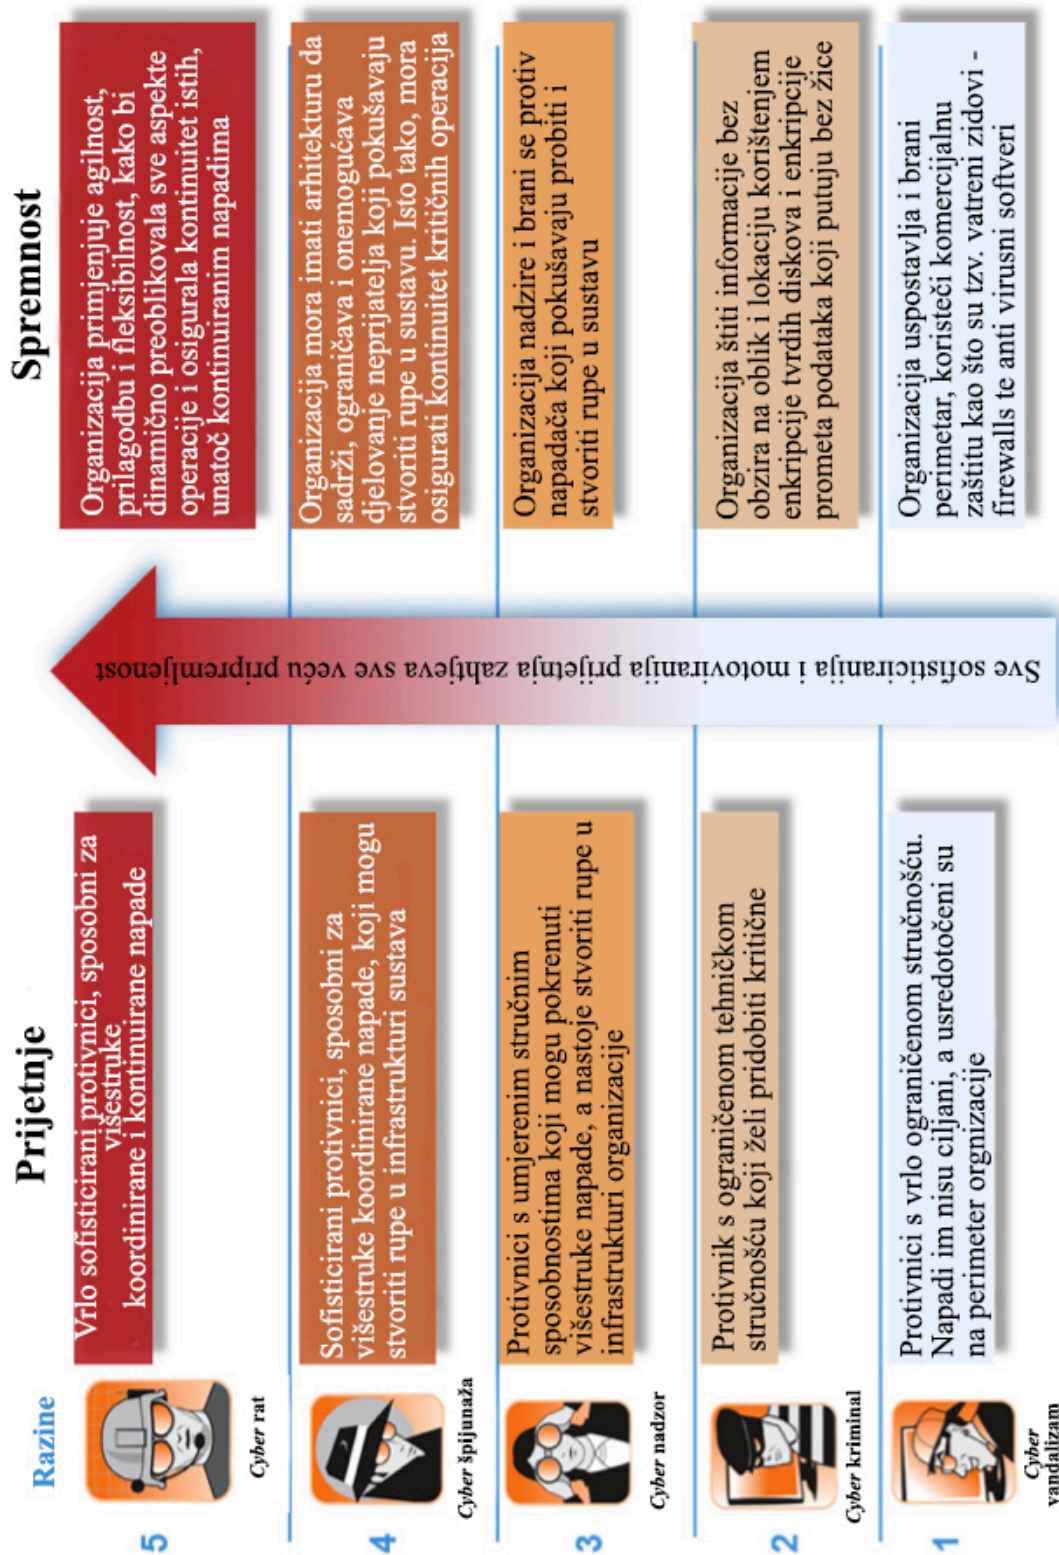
Razine

Prijetnje

Spremnost

5

Cyber rat

Vrlo sofisticirani protivnici, sposobni za višestruke koordinirane i kontinuirane napade

Organizacija primjenjuje agilnost, prilagodbu i fleksibilnost, kako bi dinamično preoblikovala sve aspekte operacije i osigurala kontinuitet istih, unatoč kontinuiranim napadima

4

Cyber špijunaža

Sofisticirani protivnici, sposobni za višestruke koordinirane napade, koji mogu stvoriti rupe u infrastrukturi sustava

Organizacija mora imati arhitekturu da sadrži, ograničava i onemogućava djelovanje neprijatelja koji pokušavaju stvoriti rupe u sustavu. Isto tako, mora osigurati kontinuitet kritičnih operacija

3

Cyber nadzor

Protivnici s umjerenim stručnim sposobnostima koji mogu pokrenuti višestruke napade, a nastoje stvoriti rupe u infrastrukturi organizacije

Organizacija nadzire i brani se protiv napadača koji pokušavaju probiti i stvoriti rupe u sustavu

2

Cyber kriminal

Protivnik s ograničenom tehničkom stručnošću koji želi pridobiti kritične

Organizacija štiti informacije bez obzira na oblik i lokaciju korištenjem enkripcije tvrdih diskova i enkripcije prometa podataka koji putuju bez žice

1

Cyber vandalizam

Protivnici s vrlo ograničenom stručnošću. Napadi im nisu ciljani, a usredotočeni su na perimeter orgnizacije

Organizacija uspostavlja i brani perimetar, koristeći komercijalnu zaštitu kao što su tzv. vatreni zidovi - firewalls te anti virusni softveri

Sve sofisticiranija i motoviranija prijetnja zahtjeva sve veću pripremljenost